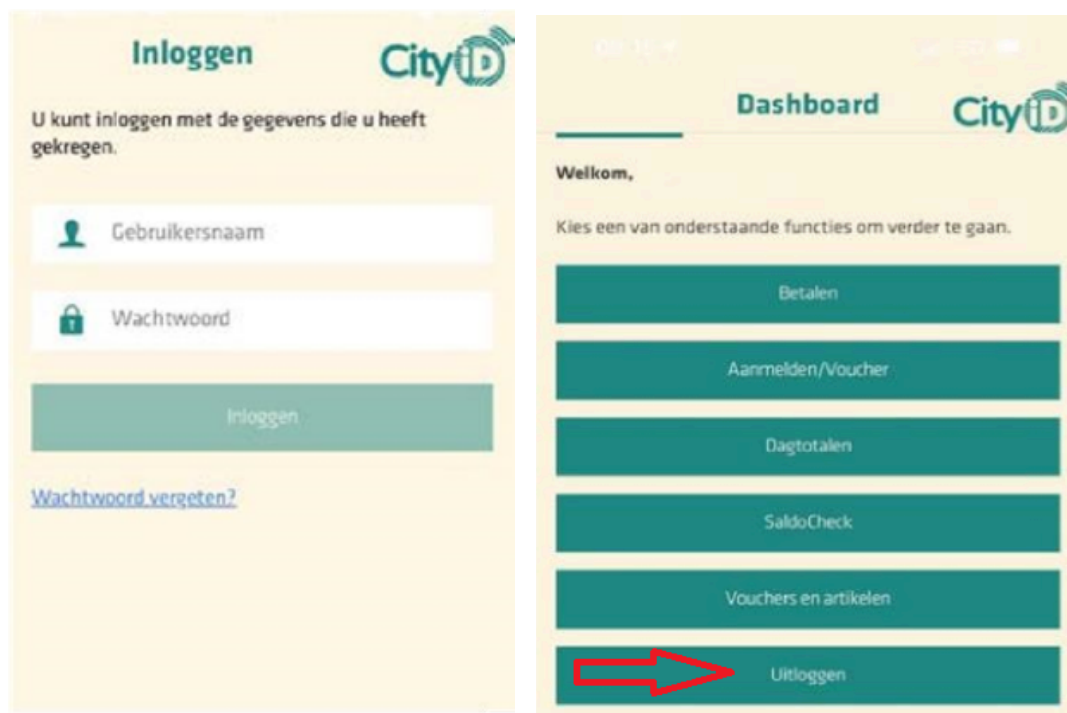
Inloggen

CityID

U kunt inloggen met de gegevens die u heeft gekregen.

Gebruikersnaam

Wachtwoord

Inloggen

Wachtwoord vergeten?

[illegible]

Dashboard

CityID

Welkom,

Kies een van onderstaande functies om verder te gaan.

Betalen

Aanmelden/Voucher

Dagtotalen

SaldoCheck

Vouchers en artikelen

Uitloggen